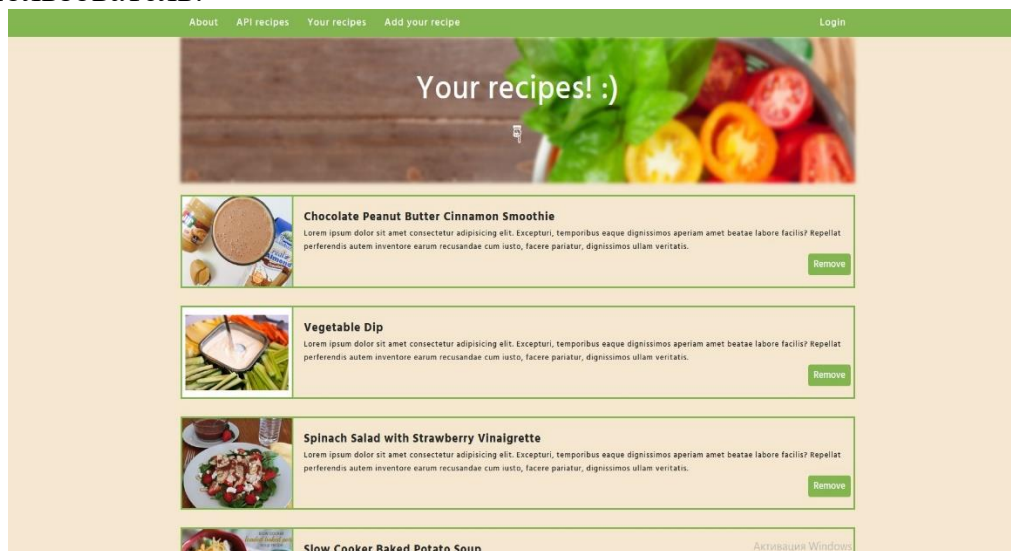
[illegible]

About API recipes Your recipes Add your recipe Login

Your recipes! :)

Chocolate Peanut Butter Cinnamon Smoothie

Lorem ipsum dolor sit amet consectetur adipisicing elit. Excepturi, temporibus eaque dignissimos aperiam amet beatae labore facilis? Repellat perferendis autem inventore earum recusandae cum iusto, facere pariatur, dignissimos ullam veritatis.

Remove

Vegetable Dip

Lorem ipsum dolor sit amet consectetur adipisicing elit. Excepturi, temporibus eaque dignissimos aperiam amet beatae labore facilis? Repellat perferendis autem inventore earum recusandae cum iusto, facere pariatur, dignissimos ullam veritatis.

Remove

Spinach Salad with Strawberry Vinaigrette

Lorem ipsum dolor sit amet consectetur adipisicing elit. Excepturi, temporibus eaque dignissimos aperiam amet beatae labore facilis? Repellat perferendis autem inventore earum recusandae cum iusto, facere pariatur, dignissimos ullam veritatis.

Remove

Slow Cooker Baked Potato Soup

Активация Windows